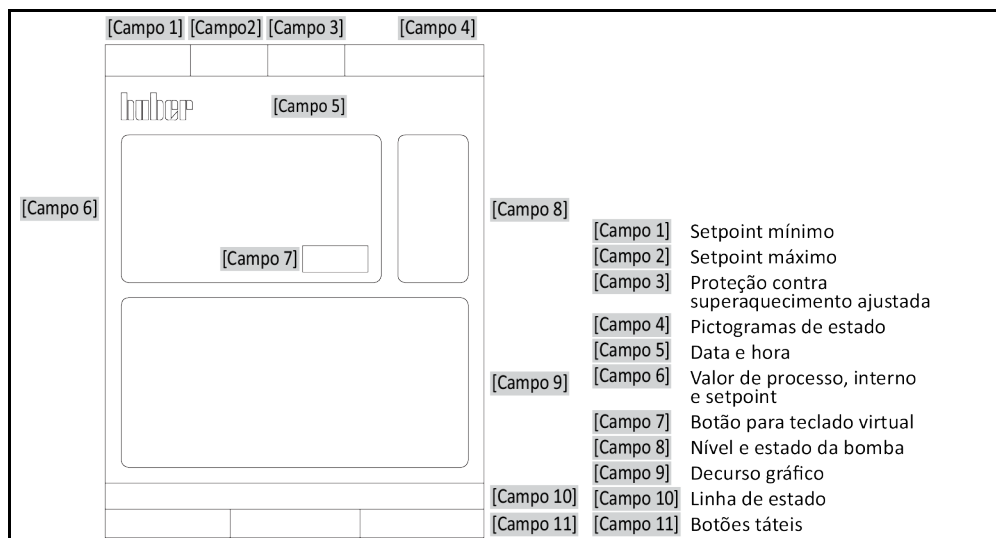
[Campo 1] [Campo2] [Campo 3] [Campo 4]

huber [Campo 5]

[Campo 6]

[Campo 7]

[Campo 8]

[Campo 9]

[Campo 10]

[Campo 11]

| | |
|---|---|
| [Campo 1] | Setpoint mínimo |
| [Campo 2] | Setpoint máximo |
| [Campo 3] | Proteção contra superaquecimento ajustada |
| [Campo 4] | Pictogramas de estado |
| [Campo 5] | Data e hora |
| [Campo 6] | Valor de processo, interno e setpoint |
| [Campo 7] | Botão para teclado virtual |
| [Campo 8] | Nível e estado da bomba |
| [Campo 9] | Decurso gráfico |
| [Campo 10] | Linha de estado |
| [Campo 11] | Botões táteis |